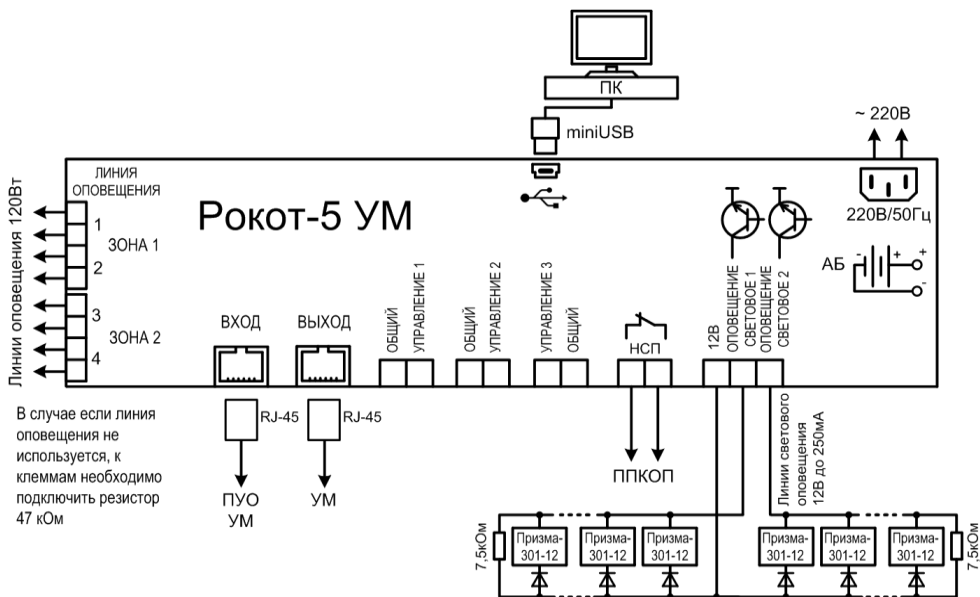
ПК

miniUSB

~ 220В

ЛИНИЯ ОПОВЕЩЕНИЯ

Линии оповещения 120Вт

1
ЗОНА 1
2
3
ЗОНА 2
4

Рокот-5 УМ

220В/50Гц

АБ

ВХОД

ВЫХОД

ОБЩИЙ
УПРАВЛЕНИЕ 1
ОБЩИЙ
УПРАВЛЕНИЕ 2
УПРАВЛЕНИЕ 3
ОБЩИЙ

НСП

12В
ОПОВЕЩЕНИЕ СВЕТОВОЕ 1
ОПОВЕЩЕНИЕ СВЕТОВОЕ 2

В случае если линия оповещения не используется, к клеммам необходимо подключить резистор 47 кОм

RJ-45
RJ-45

ПУО УМ

УМ

ППКОП

Линии светового оповещения 12В до 250мА

7,5кОм

Призма-301-12
Призма-301-12
Призма-301-12
Призма-301-12
Призма-301-12
Призма-301-12

7,5кОм